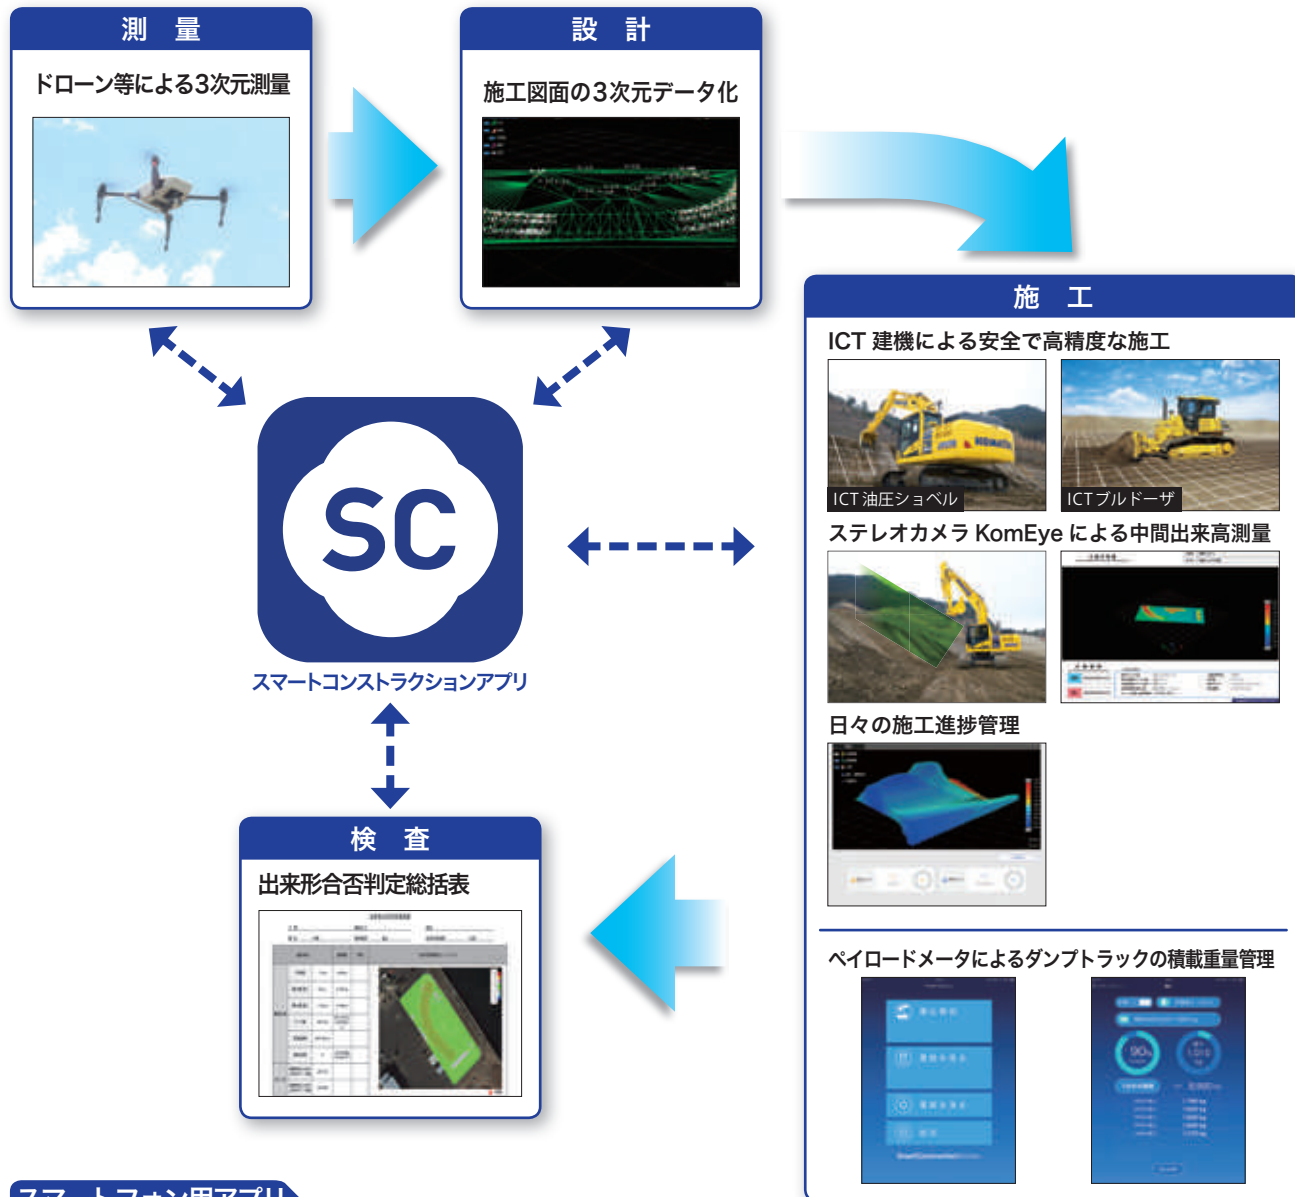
測　量

ドローン等による3次元測量

設　計

施工図面の3次元データ化

施　工

ICT 建機による安全で高精度な施工

ICT 油圧ショベル

ICTブルドーザ

ステレオカメラ KomEye による中間出来高測量

日々の施工進捗管理

SC

スマートコンストラクションアプリ

検　査

出来形合否判定総括表

ペイロードメータによるダンプトラックの積載重量管理

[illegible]